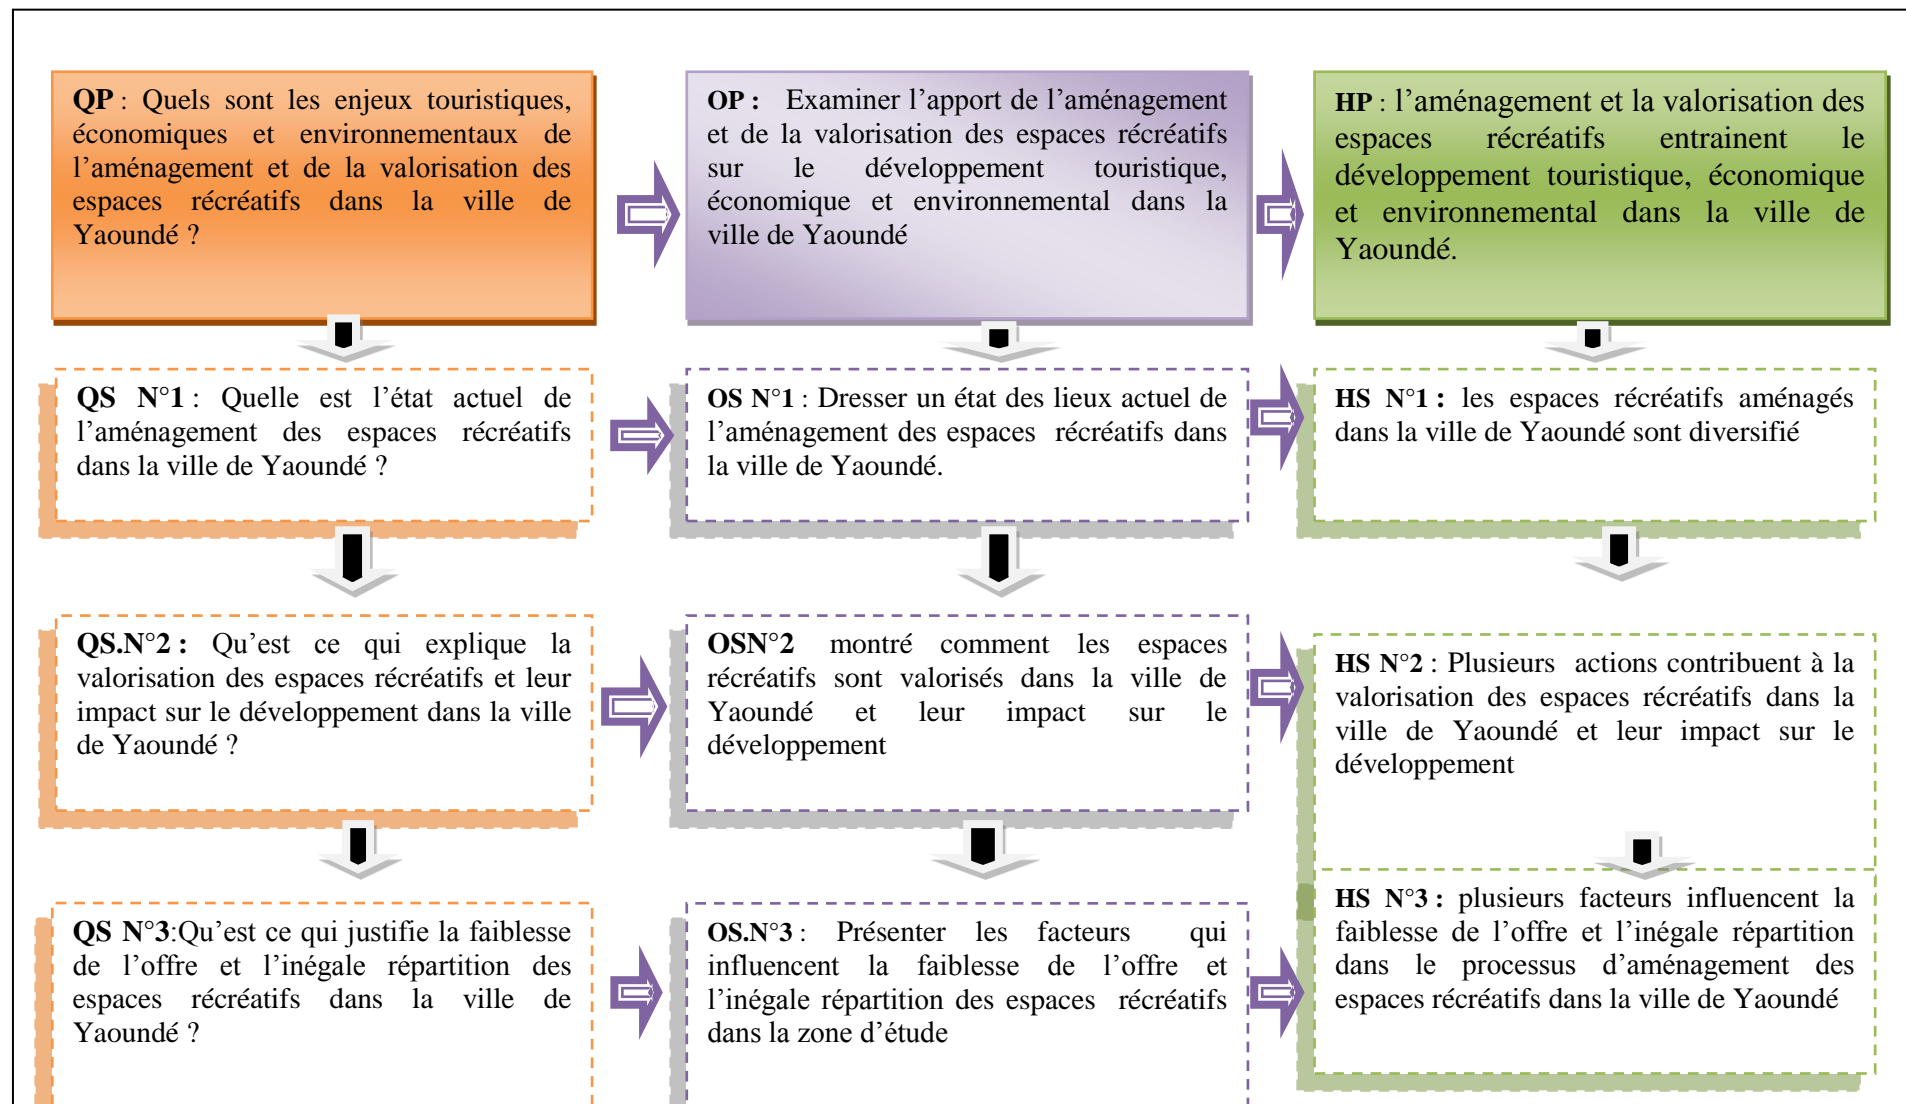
**QP** : Quels sont les enjeux touristiques, économiques et environnementaux de l’aménagement et de la valorisation des espaces récréatifs dans la ville de Yaoundé ?

**OP :** Examiner l’apport de l’aménagement et de la valorisation des espaces récréatifs sur le développement touristique, économique et environnemental dans la ville de Yaoundé

**HP** : l’aménagement et la valorisation des espaces récréatifs entrainent le développement touristique, économique et environnemental dans la ville de Yaoundé.

**QS N°1** : Quelle est l’état actuel de l’aménagement des espaces récréatifs dans la ville de Yaoundé ?

**OS N°1** : Dresser un état des lieux actuel de l’aménagement des espaces récréatifs dans la ville de Yaoundé.

**HS N°1 :** les espaces récréatifs aménagés dans la ville de Yaoundé sont diversifié

**QS.N°2 :** Qu’est ce qui explique la valorisation des espaces récréatifs et leur impact sur le développement dans la ville de Yaoundé ?

**OSN°2** montré comment les espaces récréatifs sont valorisés dans la ville de Yaoundé et leur impact sur le développement

**HS N°2** : Plusieurs actions contribuent à la valorisation des espaces récréatifs dans la ville de Yaoundé et leur impact sur le développement

**QS N°3**:Qu’est ce qui justifie la faiblesse de l’offre et l’inégale répartition des espaces récréatifs dans la ville de Yaoundé ?

**OS.N°3** : Présenter les facteurs qui influencent la faiblesse de l’offre et l’inégale répartition des espaces récréatifs dans la zone d’étude

**HS N°3 :** plusieurs facteurs influencent la faiblesse de l’offre et l’inégale répartition dans le processus d’aménagement des espaces récréatifs dans la ville de Yaoundé